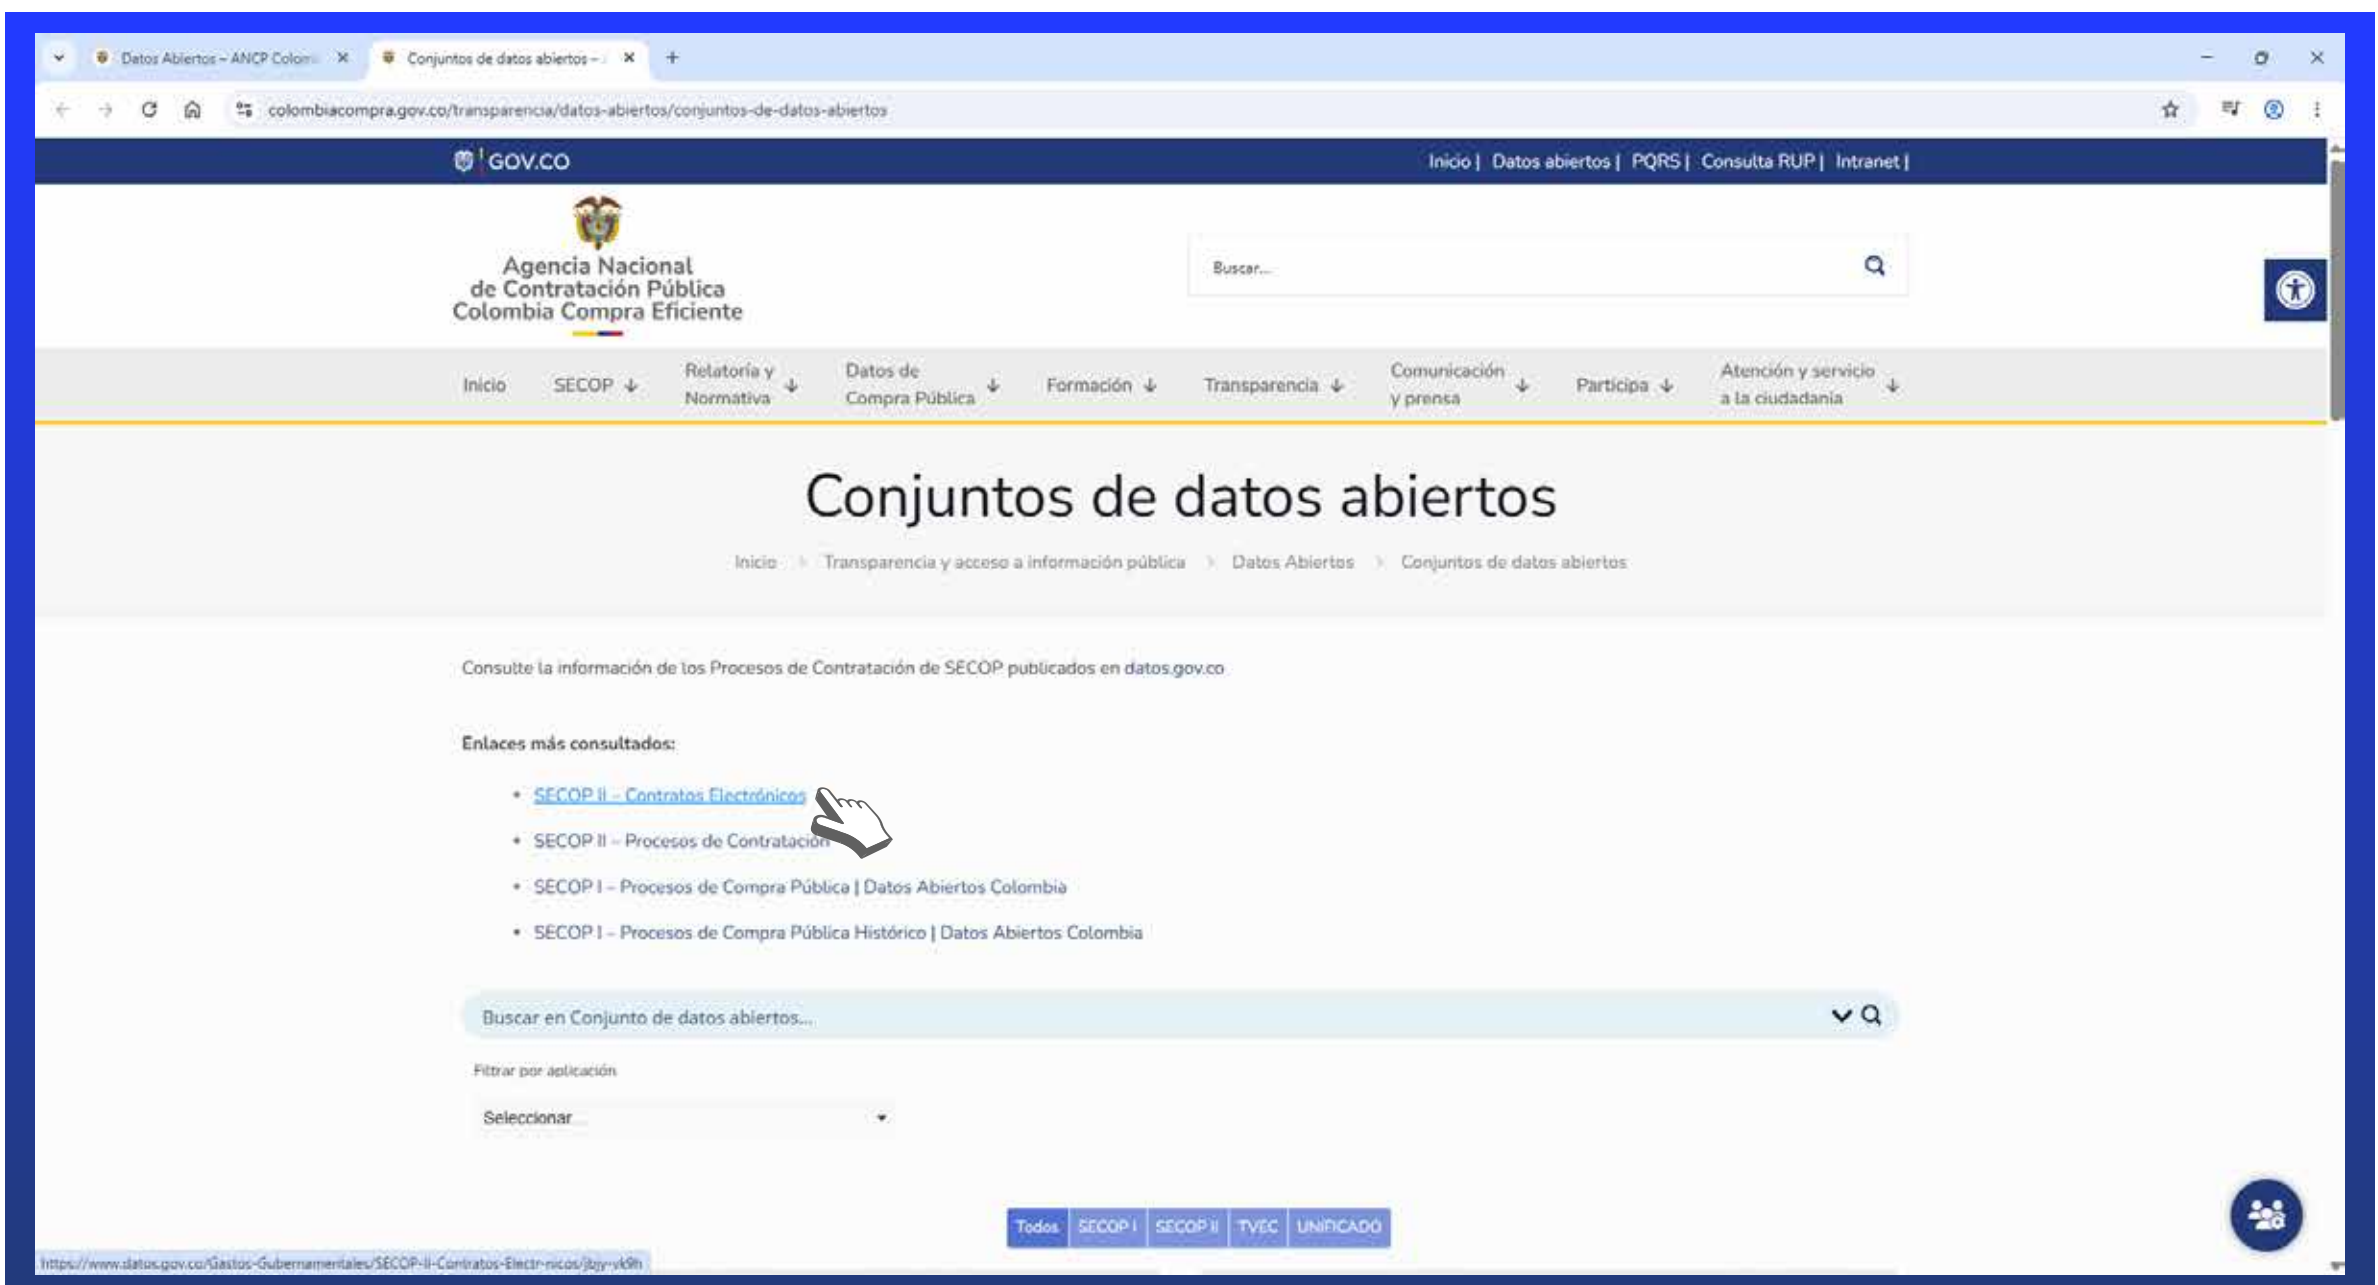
Datos Abiertos – ANCP Colom ✕ | Conjuntos de datos abiertos – ✕ +

colombiacompra.gov.co/transparencia/datos-abiertos/conjuntos-de-datos-abiertos

GOV.CO

Inicio | Datos abiertos | PQRS | Consulta RUP | Intranet |

Agencia Nacional de Contratación Pública Colombia Compra Eficiente

Buscar...

Inicio SECOP Relatoría y Normativa Datos de Compra Pública Formación Transparencia Comunicación y prensa Participa Atención y servicio a la ciudadanía

Conjuntos de datos abiertos

Inicio > Transparencia y acceso a información pública > Datos Abiertos > Conjuntos de datos abiertos

Consulte la información de los Procesos de Contratación de SECOP publicados en datos.gov.co

Enlaces más consultados:

- SECOP II – Contratos Electrónicos
- SECOP II – Procesos de Contratación
- SECOP I – Procesos de Compra Pública | Datos Abiertos Colombia
- SECOP I – Procesos de Compra Pública Histórico | Datos Abiertos Colombia

Buscar en Conjunto de datos abiertos...

Filtrar por aplicación

Seleccionar

Todos SECOP I SECOP II TVEC UNIFICADO

https://www.datos.gov.co/Gastos-Gubernamentales/SECOP-II-Contratos-Electr-nicos/jbjy-vk9h